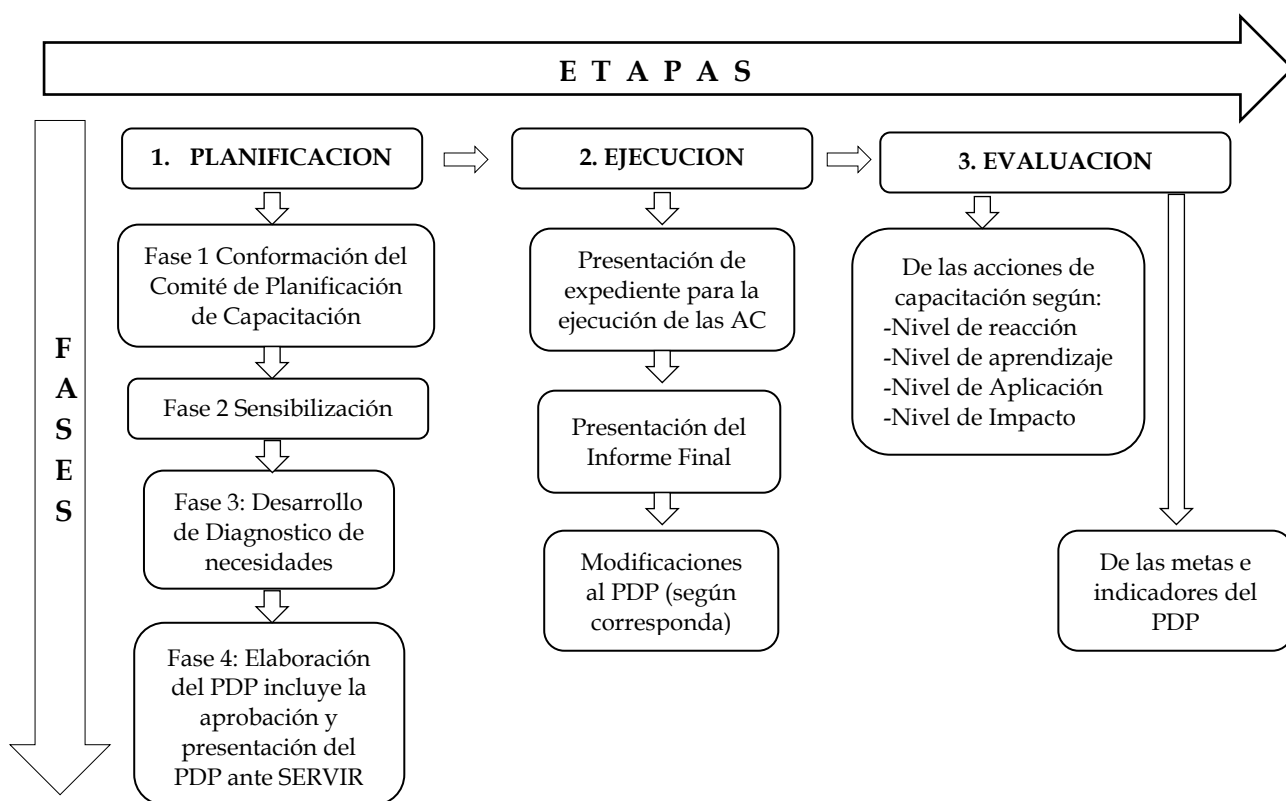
E T A P A S

F A S E S

1. PLANIFICACION

Fase 1 Conformación del Comité de Planificación de Capacitación

Fase 2 Sensibilización

Fase 3: Desarrollo de Diagnostico de necesidades

Fase 4: Elaboración del PDP incluye la aprobación y presentación del PDP ante SERVIR

2. EJECUCION

Presentación de expediente para la ejecución de las AC

Presentación del Informe Final

Modificaciones al PDP (según corresponda)

3. EVALUACION

De las acciones de capacitación según:
-Nivel de reacción
-Nivel de aprendizaje
-Nivel de Aplicación
-Nivel de Impacto

De las metas e indicadores del PDP